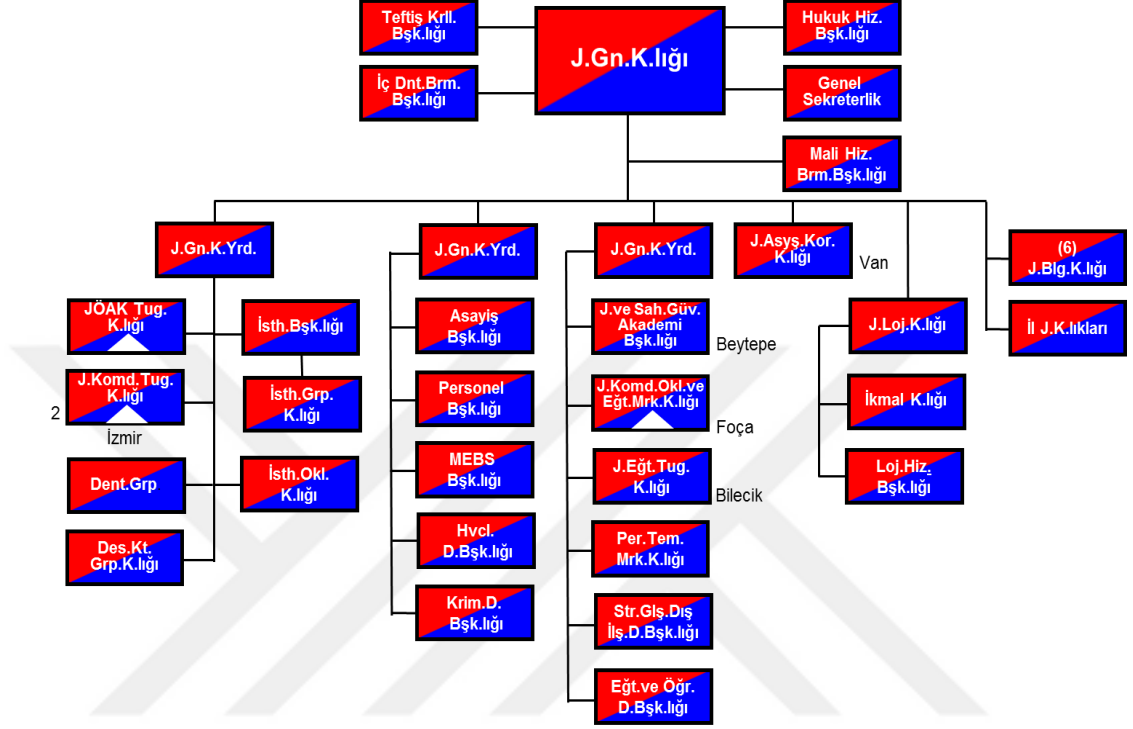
Teftiş Krll. Bşk.lığı

J.Gn.K.lığı

Hukuk Hiz. Bşk.lığı

İç Dnt.Brm. Bşk.lığı

Genel Sekreterlik

Mali Hiz. Brm.Bşk.lığı

J.Gn.K.Yrd.

J.Gn.K.Yrd.

J.Gn.K.Yrd.

J.Asys.Kor. K.lığı

Van

(6) J.Blg.K.lığı

İl J.K.lıkları

JÖAK Tug. K.lığı

İsth.Bşk.lığı

J.Komd.Tug. K.lığı

2

İzmir

İsth.Grp. K.lığı

Dent.Grp

İsth.Okl. K.lığı

Des.Kt. Grp.K.lığı

Asayiş Bşk.lığı

Personel Bşk.lığı

MEBS Bşk.lığı

Hvcl. D.Bşk.lığı

Krim.D. Bşk.lığı

J.ve Sah.Güv. Akademi Bşk.lığı

Beytepe

J.Komd.Okl.ve Eğt.Mrk.K.lığı

Foça

J.Eğt.Tug. K.lığı

Bilecik

Per.Tem. Mrk.K.lığı

Str.Glş.Dış İlş.D.Bşk.lığı

Eğt.ve Öğr. D.Bşk.lığı

J.Loj.K.lığı

İkmal K.lığı

Loj.Hiz. Bşk.lığı